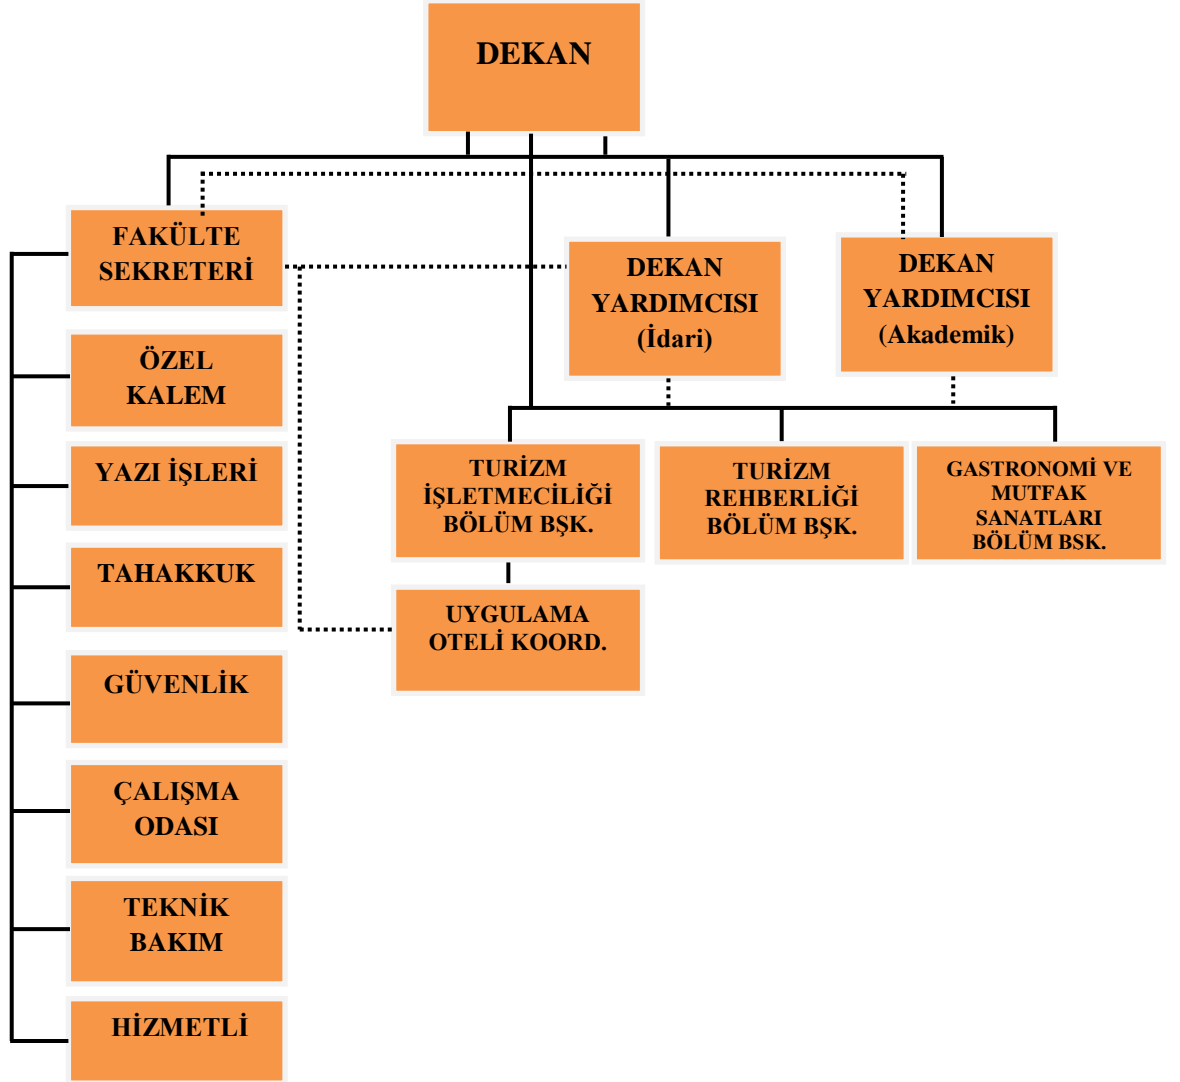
DEKAN

FAKÜLTE SEKRETERİ

DEKAN YARDIMCISI (İdari)

DEKAN YARDIMCISI (Akademik)

ÖZEL KALEM

YAZI İŞLERİ

TAHAKKUK

GÜVENLİK

ÇALIŞMA ODASI

TEKNİK BAKIM

HİZMETLİ

TURİZM İŞLETMECİLİĞİ BÖLÜM BŞK.

TURİZM REHBERLİĞİ BÖLÜM BŞK.

GASTRONOMİ VE MUTFAK SANATLARI BÖLÜM BSK.

UYGULAMA OTELİ KOORD.